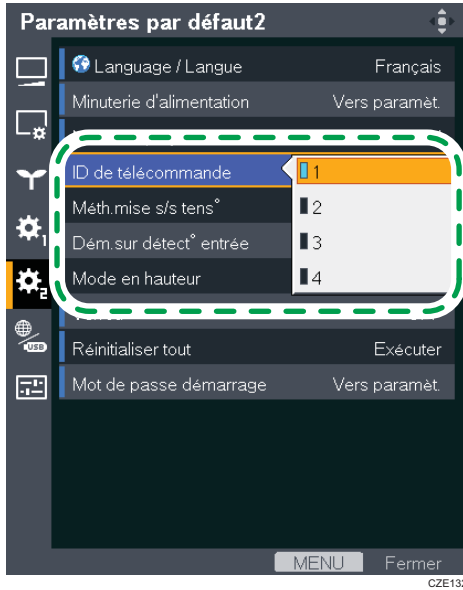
Paramètres par défaut2

Language / Langue Français

Minuterie d'alimentation Vers paramèt.

ID de télécommande

1

Méth.mise s/s tens°

2

Dém.sur détect° entrée

3

Mode en hauteur

4

Réinitialiser tout Exécuter

Mot de passe démarrage Vers paramèt.

MENU Fermer

CZE13